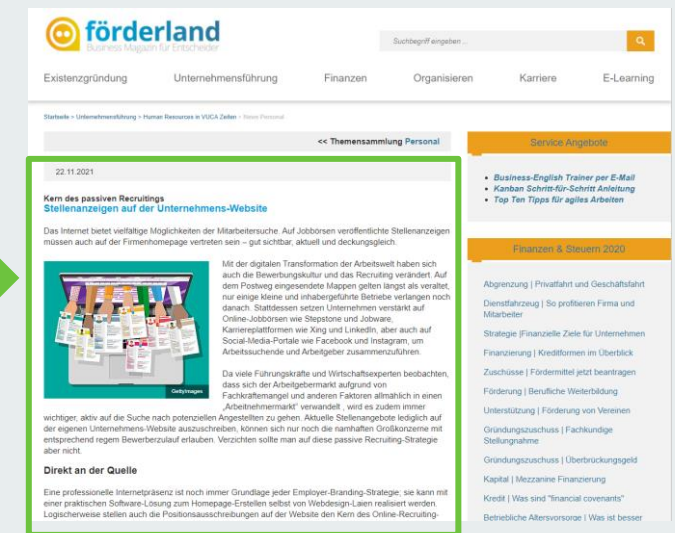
förderland
Business Magazin für Entscheider

Suchbegriff eingeben ...

Existenzgründung Unternehmensführung Finanzen Organisieren Karriere E-Learning

Startseite > Unternehmensführung > Human Resources in VUCA Zeiten > Neue Personal

<< Themensammlung Personal

22.11.2021

Kern des passiven Recruitings
Stellenanzeigen auf der Unternehmens-Website

Das Internet bietet vielfältige Möglichkeiten der Mitarbeitersuche. Auf Jobbörsen veröffentlichte Stellenanzeigen müssen auch auf der Firmenhomepage vertreten sein – gut sichtbar, aktuell und deckungsgleich.

Gettyimages

Mit der digitalen Transformation der Arbeitswelt haben sich auch die Bewerbungskultur und das Recruiting verändert. Auf dem Postweg eingesendete Mappen gelten längst als veraltet, nur einige kleine und inhabergeführte Betriebe verlangen noch danach. Stattdessen setzen Unternehmen verstärkt auf Online-Jobbörsen wie Stepstone und Jobware, Karriereplattformen wie Xing und LinkedIn, aber auch auf Social-Media-Portale wie Facebook und Instagram, um Arbeitssuchende und Arbeitgeber zusammenzuführen.

Da viele Führungskräfte und Wirtschaftsexperten beobachten, dass sich der Arbeitgebermarkt aufgrund von Fachkräftemangel und anderen Faktoren allmählich in einen „Arbeitnehmermarkt" verwandelt , wird es zudem immer wichtiger, aktiv auf die Suche nach potenziellen Angestellten zu gehen. Aktuelle Stellenangebote lediglich auf der eigenen Unternehmens-Website auszuschreiben, können sich nur noch die namhaften Großkonzerne mit entsprechend regem Bewerberzulauf erlauben. Verzichten sollte man auf diese passive Recruiting-Strategie aber nicht.

Direkt an der Quelle

Eine professionelle Internetpräsenz ist noch immer Grundlage jeder Employer-Branding-Strategie; sie kann mit einer praktischen Software-Lösung zum Homepage-Erstellen selbst von Webdesign-Laien realisiert werden. Logischerweise stellen auch die Positionsausschreibungen auf der Website den Kern des Online-Recruiting-

Service Angebote

• Business-English Trainer per E-Mail
• Kanban Schritt-für-Schritt Anleitung
• Top Ten Tipps für agiles Arbeiten

Finanzen & Steuern 2020

Abgrenzung | Privatfahrt und Geschäftsfahrt
Dienstfahrzeug | So profitieren Firma und Mitarbeiter
Strategie |Finanzielle Ziele für Unternehmen
Finanzierung | Kreditformen im Überblick
Zuschüsse | Fördermittel jetzt beantragen
Förderung | Berufliche Weiterbildung
Unterstützung | Förderung von Vereinen
Gründungszuschuss | Fachkundige Stellungnahme
Gründungszuschuss | Überbrückungsgeld
Kapital | Mezzanine Finanzierung
Kredit | Was sind "financial covenants"
Betriebliche Altersvorsorge | Was ist besser